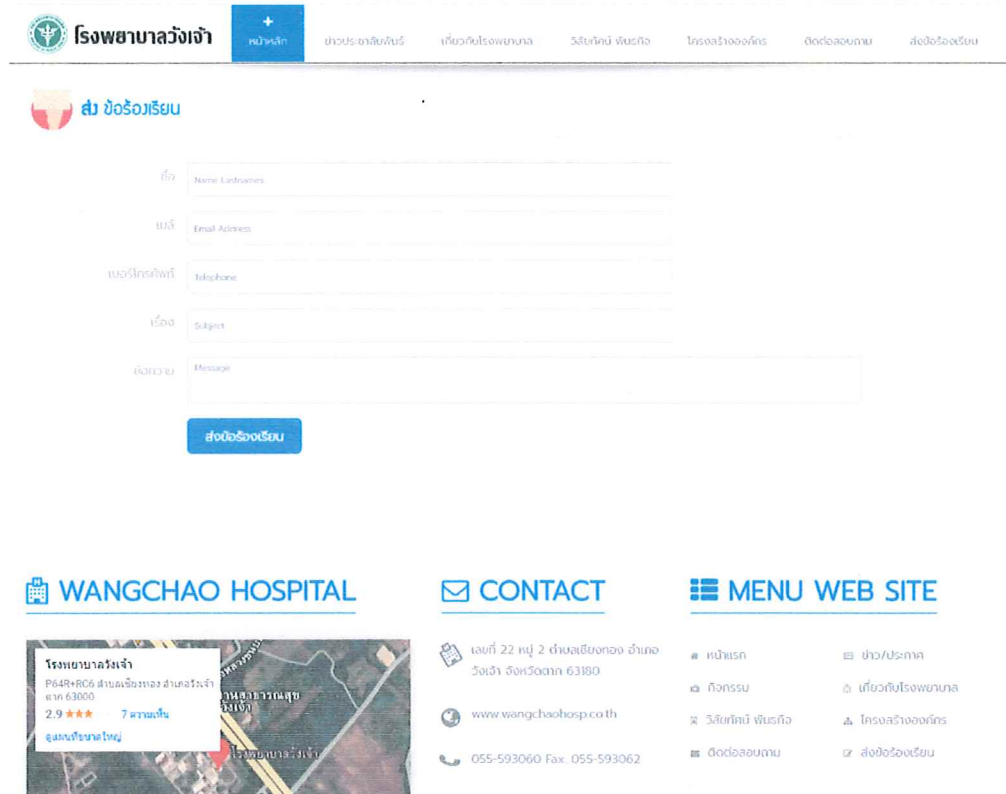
โรงพยาบาลวังเจ้า

หน้าหลัก ข่าวประชาสัมพันธ์ เกี่ยวกับโรงพยาบาล วิสัยทัศน์ พันธกิจ โครงสร้างองค์กร ติดต่อสอบถาม ส่งข้อร้องเรียน

ส่ง ข้อร้องเรียน

ชื่อ Name Lastnames

เมล์ Email Address

เบอร์โทรศัพท์ Telephone

เรื่อง Subject

ข้อความ Message

ส่งข้อร้องเรียน

WANGCHAO HOSPITAL

โรงพยาบาลวังเจ้า
P64R+RC6 ตำบลเชียงทอง อำเภอวังเจ้า ตาก 63000
2.9 ★★★ 7 ความเห็น
ดูแผนที่ขนาดใหญ่

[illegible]สาธารณสุข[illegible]วังเจ้า
โรงพยาบาลวังเจ้า

CONTACT

เลขที่ 22 หมู่ 2 ตำบลเชียงทอง อำเภอวังเจ้า จังหวัดตาก 63180

www.wangchaohosp.co.th

055-593060 Fax. 055-593062

MENU WEB SITE

หน้าแรก
ข่าว/ประกาศ
กิจกรรม
เกี่ยวกับโรงพยาบาล
วิสัยทัศน์ พันธกิจ
โครงสร้างองค์กร
ติดต่อสอบถาม
ส่งข้อร้องเรียน